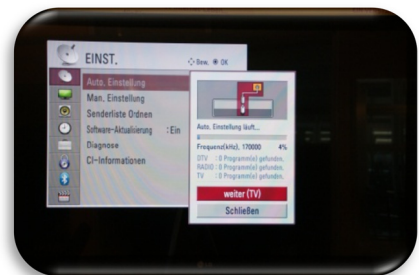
EINST.

◇ Bew. ◉ OK

Auto. Einstellung
Man. Einstellung
Senderliste Ordnen
Software-Aktualisierung : Ein
Diagnose
CI-Informationen

Auto. Einstellung läuft...
Frequenz(kHz). 170000 4%
DTV : 0 Programm(e) gefunden.
RADIO : 0 Programm(e) gefunden.
TV : 0 Programm(e) gefunden.

weiter (TV)
Schließen